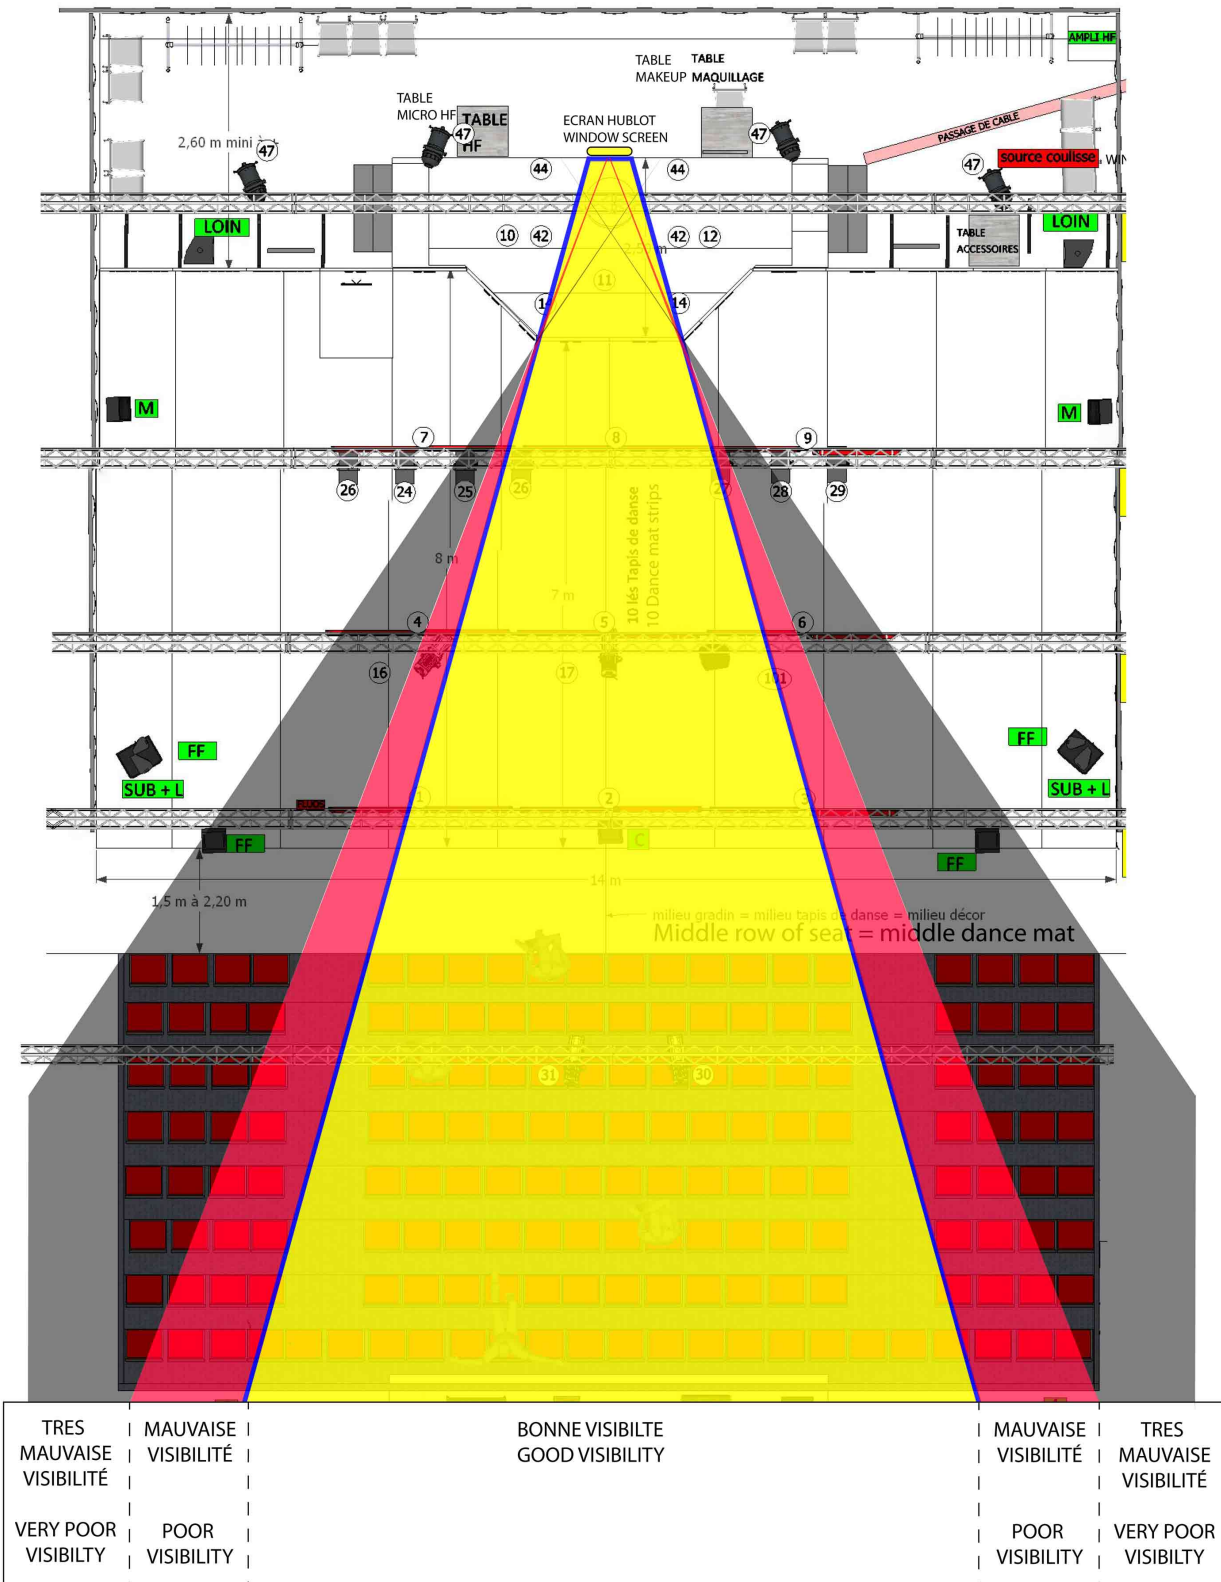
AMPLI HF

TABLE MAKEUP

TABLE MAQUILLAGE

TABLE MICRO HF

TABLE HF

ECRAN HUBLOT WINDOW SCREEN

PASSAGE DE CABLE

source coulisse, WI

2,60 m mini

47

47

47

47

44

44

LOIN

LOIN

10

42

42

12

2,5 m

TABLE ACCESSOIRES

11

14

14

M

M

7

8

9

26

24

25

26

27

28

29

10 lés Tapis de danse
10 Dance mat strips

8 m

7 m

4

5

6

16

17

18

FF

FF

SUB + L

SUB + L

1

2

3

FF

FF

C

14 m

1,5 m à 2,20 m

milieu gradin = milieu tapis de danse = milieu décor

Middle row of seat = middle dance mat

31

30

TRES MAUVAISE VISIBILITÉ

VERY POOR VISIBLTY

MAUVAISE VISIBILITÉ

POOR VISIBILITY

BONNE VISIBILTE
GOOD VISIBILITY

MAUVAISE VISIBILITÉ

POOR VISIBILITY

TRES MAUVAISE VISIBILITÉ

VERY POOR VISIBLTY